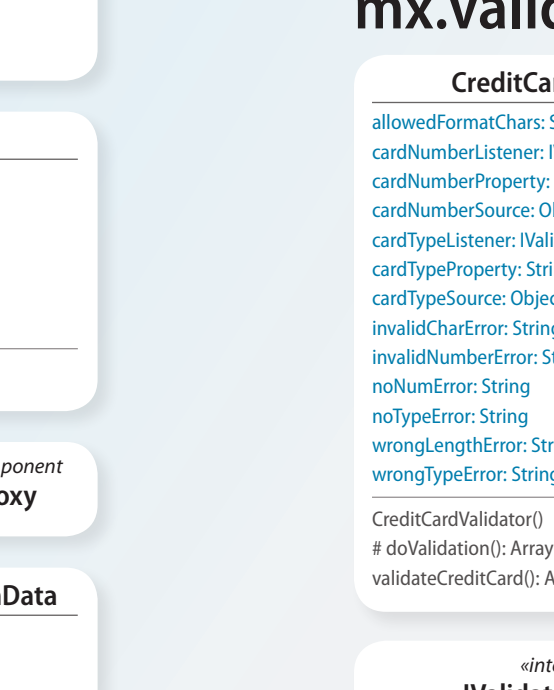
mx.valid

ponent
oxy

nData

CreditCar

allowedFormatChars: S
cardNumberListener: I
cardNumberProperty:
cardNumberSource: Ol
cardTypeListener: IVali
cardTypeProperty: Stri
cardTypeSource: Objec
invalidCharError: String
invalidNumberError: St
noNumError: String
noTypeError: String
wrongLengthError: Str
wrongTypeError: String

CreditCardValidator()
# doValidation(): Array
validateCreditCard(): A

«inte
IValidat